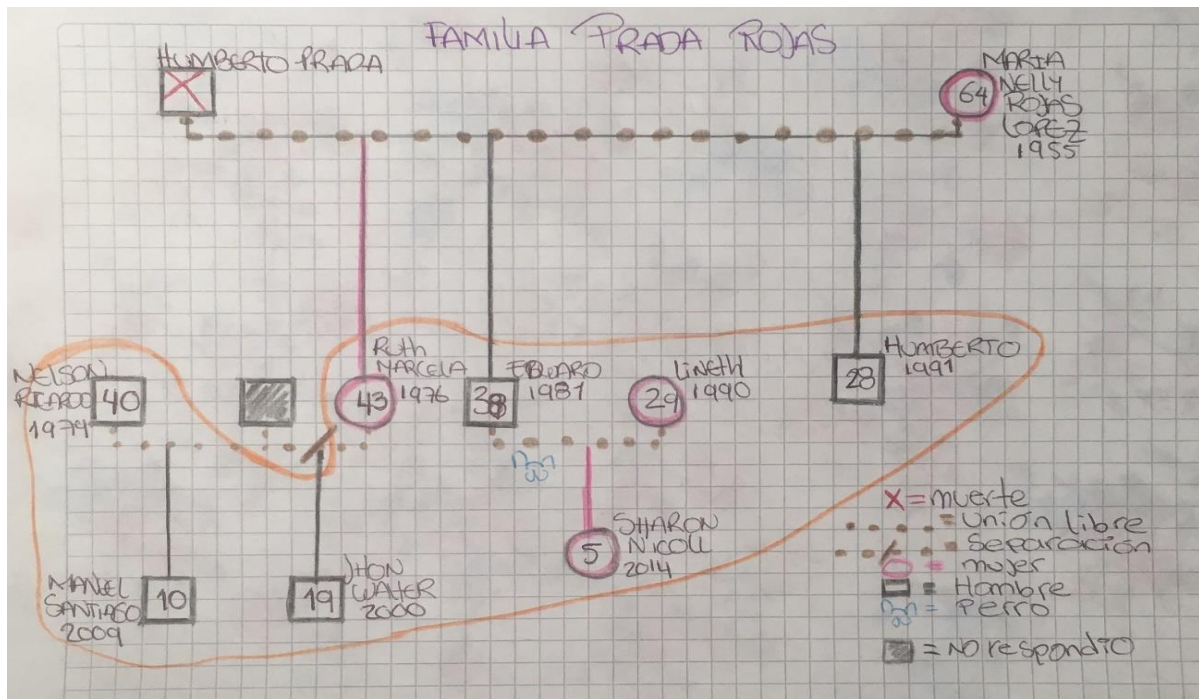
FAMILIA PRADA ROJAS

HUMBERTO PRADA

MARIA NELLY ROJAS LOPEZ 1955
64

Ruth MARCELA 1976
43

EDUARDO 1981
38

LINETH 1990
29

HUMBERTO 1991
28

NELSON RICARDO 1979
40

SHARON NICOLL 2014
5

MANUEL SANTIAGO 2009
10

JHON WALTER 2000
19

X = muerte
= Unión libre
= Separación
= mujer
= Hombre
= Perro
= NO respondió